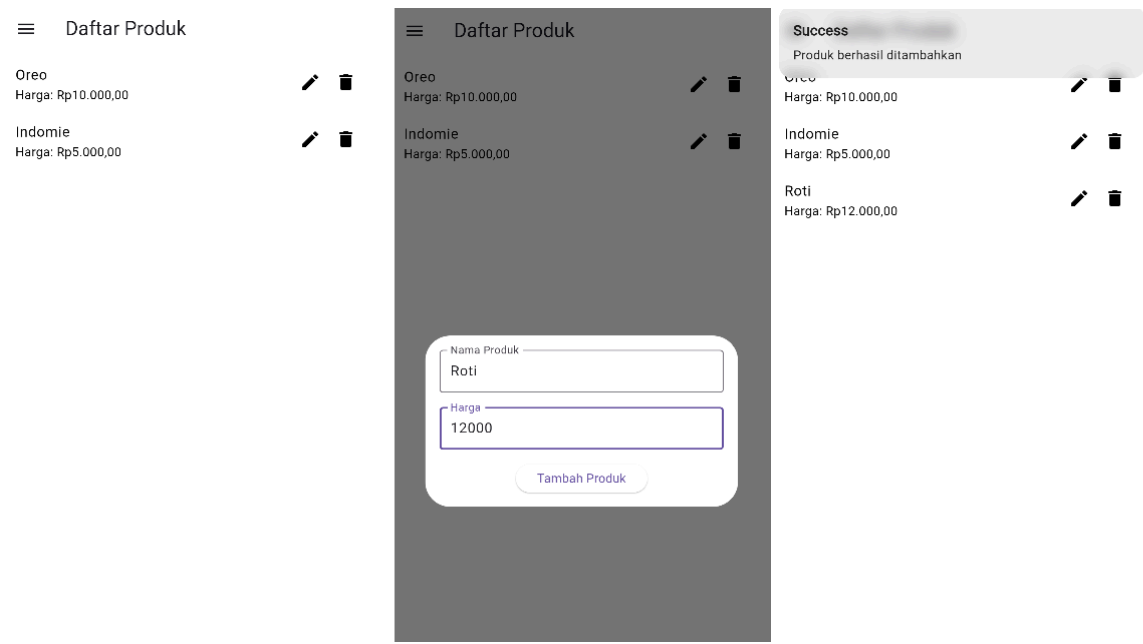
Daftar Produk

Oreo
Harga: Rp10.000,00

Indomie
Harga: Rp5.000,00

Daftar Produk

Oreo
Harga: Rp10.000,00

Indomie
Harga: Rp5.000,00

Nama Produk
Roti

Harga
12000

Tambah Produk

Success
Produk berhasil ditambahkan

Oreo
Harga: Rp10.000,00

Indomie
Harga: Rp5.000,00

Roti
Harga: Rp12.000,00